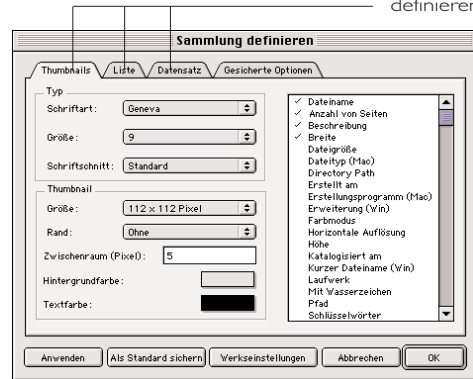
definieren

Sammlung definieren

Thumbnails | Liste | Datensatz | Gesicherte Optionen

Typ

Schriftart: Geneva

Größe: 9

Schriftschnitt: Standard

Thumbnail

Größe: 112 x 112 Pixel

Rand: Ohne

Zwischenraum (Pixel): 5

Hintergrundfarbe:

Textfarbe:

✓ Dateiname
✓ Anzahl von Seiten
✓ Beschreibung
✓ Breite
Dateigröße
Dateityp (Mac)
Directory Path
Erstellt am
Erstellungsprogramm (Mac)
Erweiterung (Win)
Farbmodus
Horizontale Auflösung
Höhe
Katalogisiert am
Kurzer Dateiname (Win)
Laufwerk
Mit Wasserzeichen
Pfad
Schlüsselwörter

Anwenden | Als Standard sichern | Werkseinstellungen | Abbrechen | OK